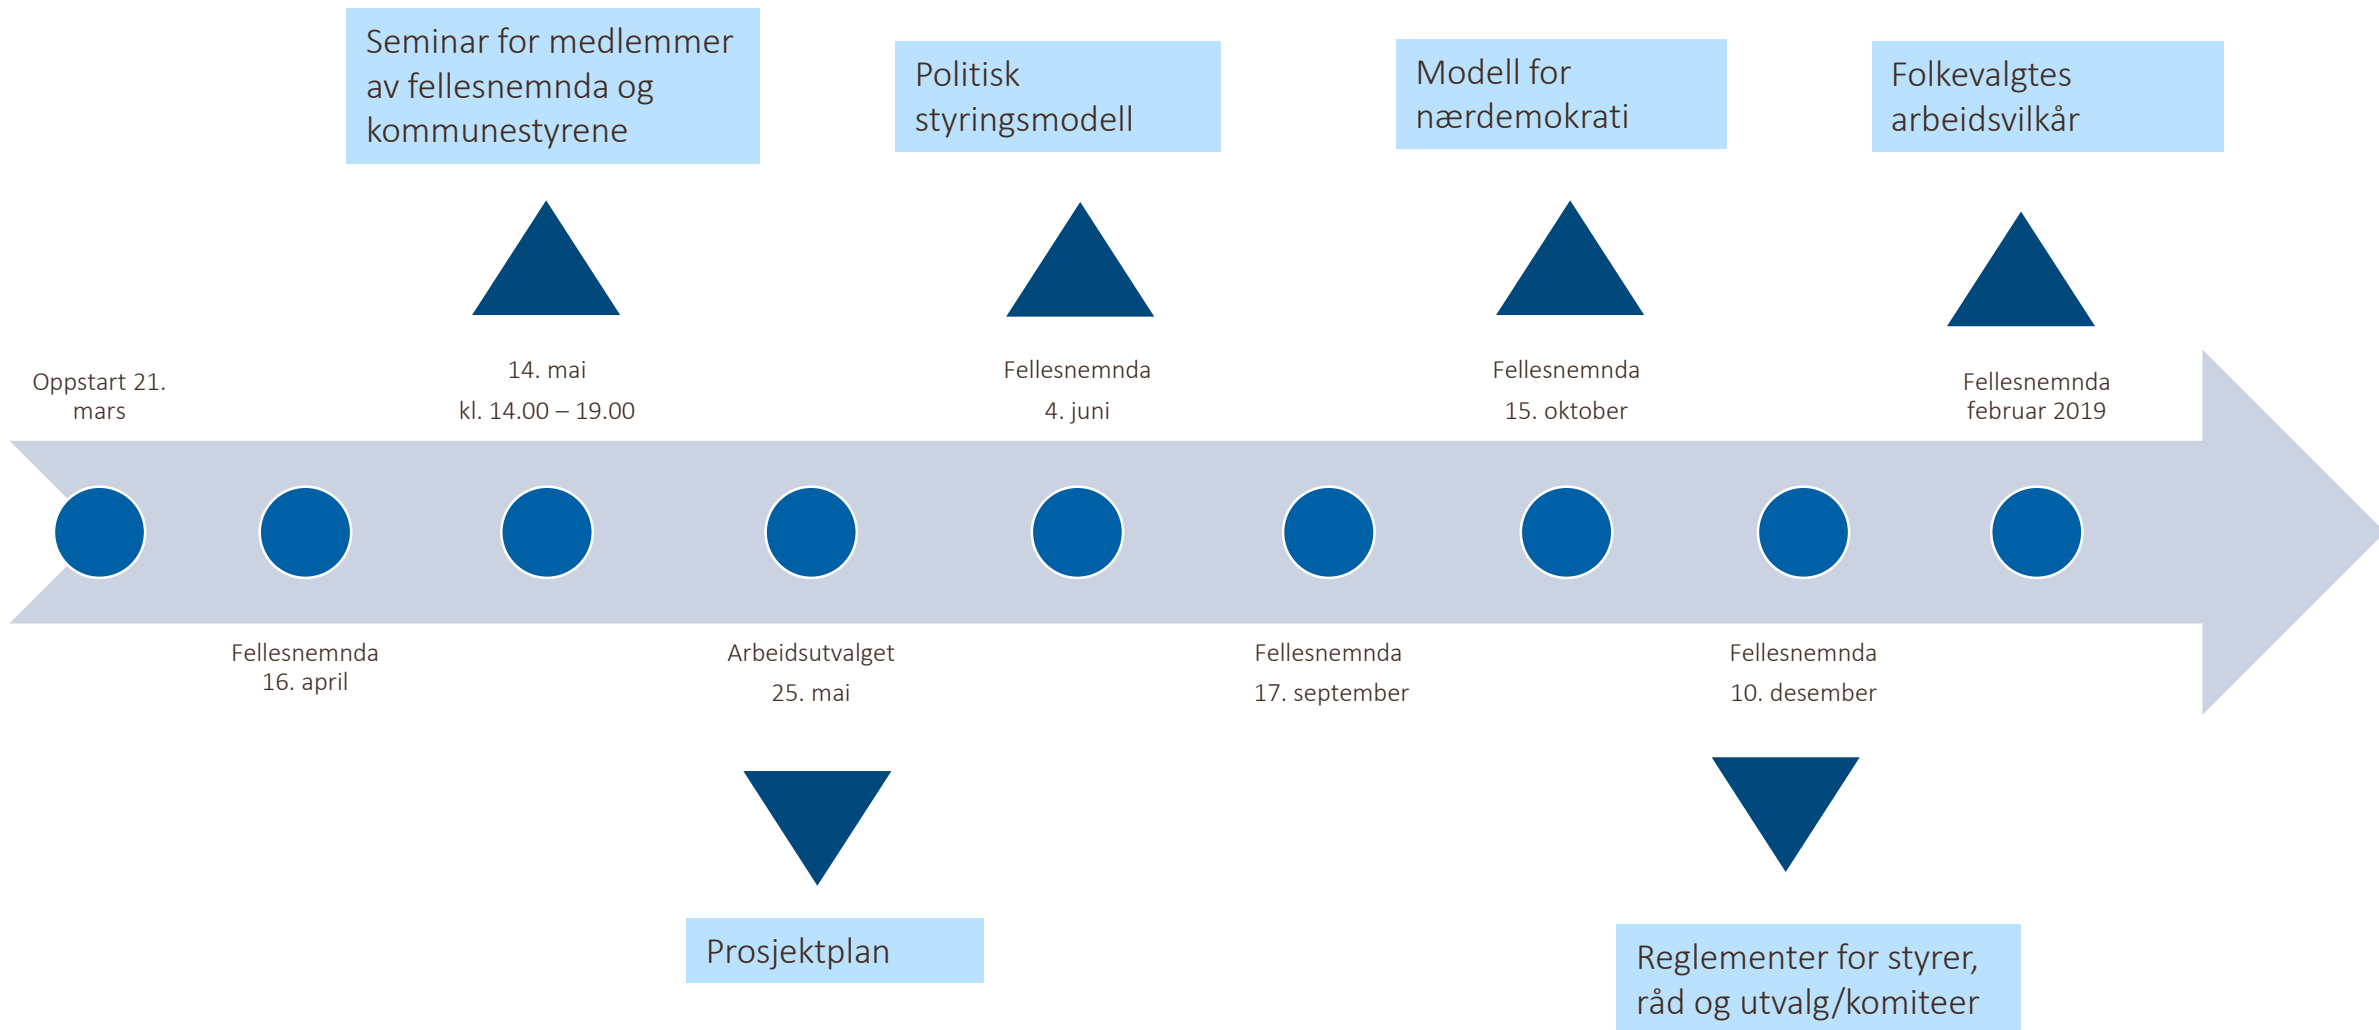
Seminar for medlemmer av fellesnemnda og kommunestyrene

Politisk styringsmodell

Modell for nærdemokrati

Folkevalgtes arbeidsvilkår

Oppstart 21. mars

14. mai
kl. 14.00 – 19.00

Fellesnemnda
4. juni

Fellesnemnda
15. oktober

Fellesnemnda
februar 2019

Fellesnemnda
16. april

Arbeidsutvalget
25. mai

Fellesnemnda
17. september

Fellesnemnda
10. desember

Prosjektplan

Reglementer for styrer, råd og utvalg/komiteer